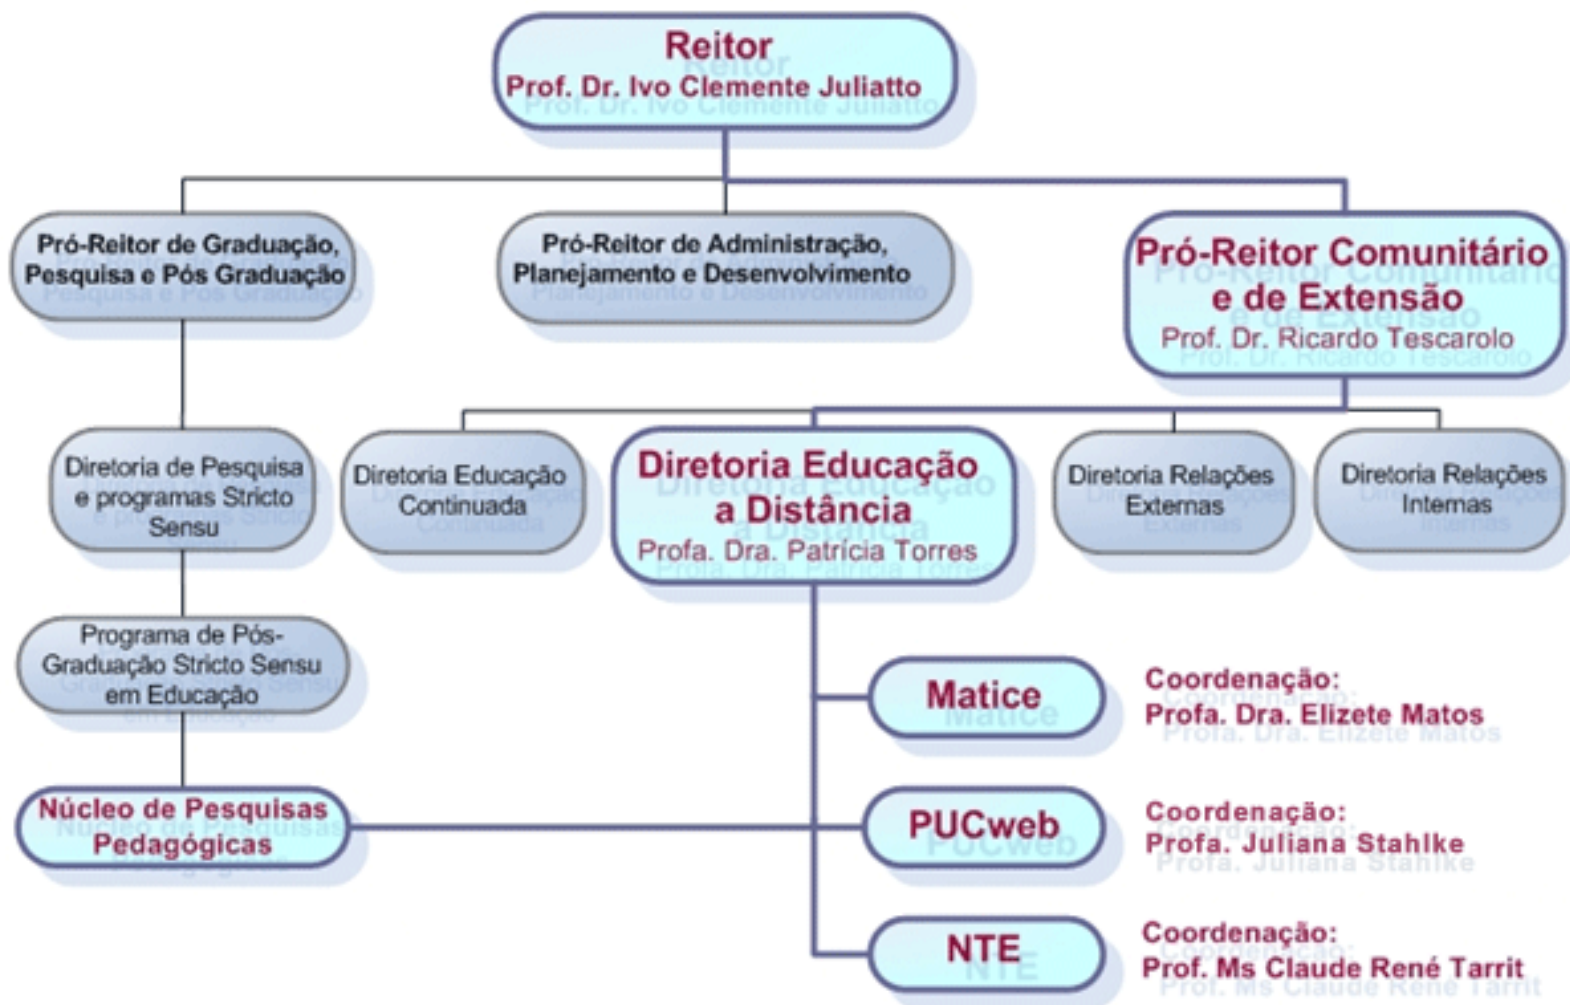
Reitor
Prof. Dr. Ivo Clemente Juliatto

Pró-Reitor de Graduação, Pesquisa e Pós Graduação

Pró-Reitor de Administração, Planejamento e Desenvolvimento

Pró-Reitor Comunitário e de Extensão
Prof. Dr. Ricardo Tescarolo

Diretoria de Pesquisa e programas Stricto Sensu

Diretoria Educação Continuada

Diretoria Educação a Distância
Profa. Dra. Patrícia Torres

Diretoria Relações Externas

Diretoria Relações Internas

Programa de Pós-Graduação Stricto Sensu em Educação

Núcleo de Pesquisas Pedagógicas

Matice

Coordenação:
Profa. Dra. Elizete Matos

PUCweb

Coordenação:
Profa. Juliana Stahlke

NTE

Coordenação:
Prof. Ms Claude René Tarrit